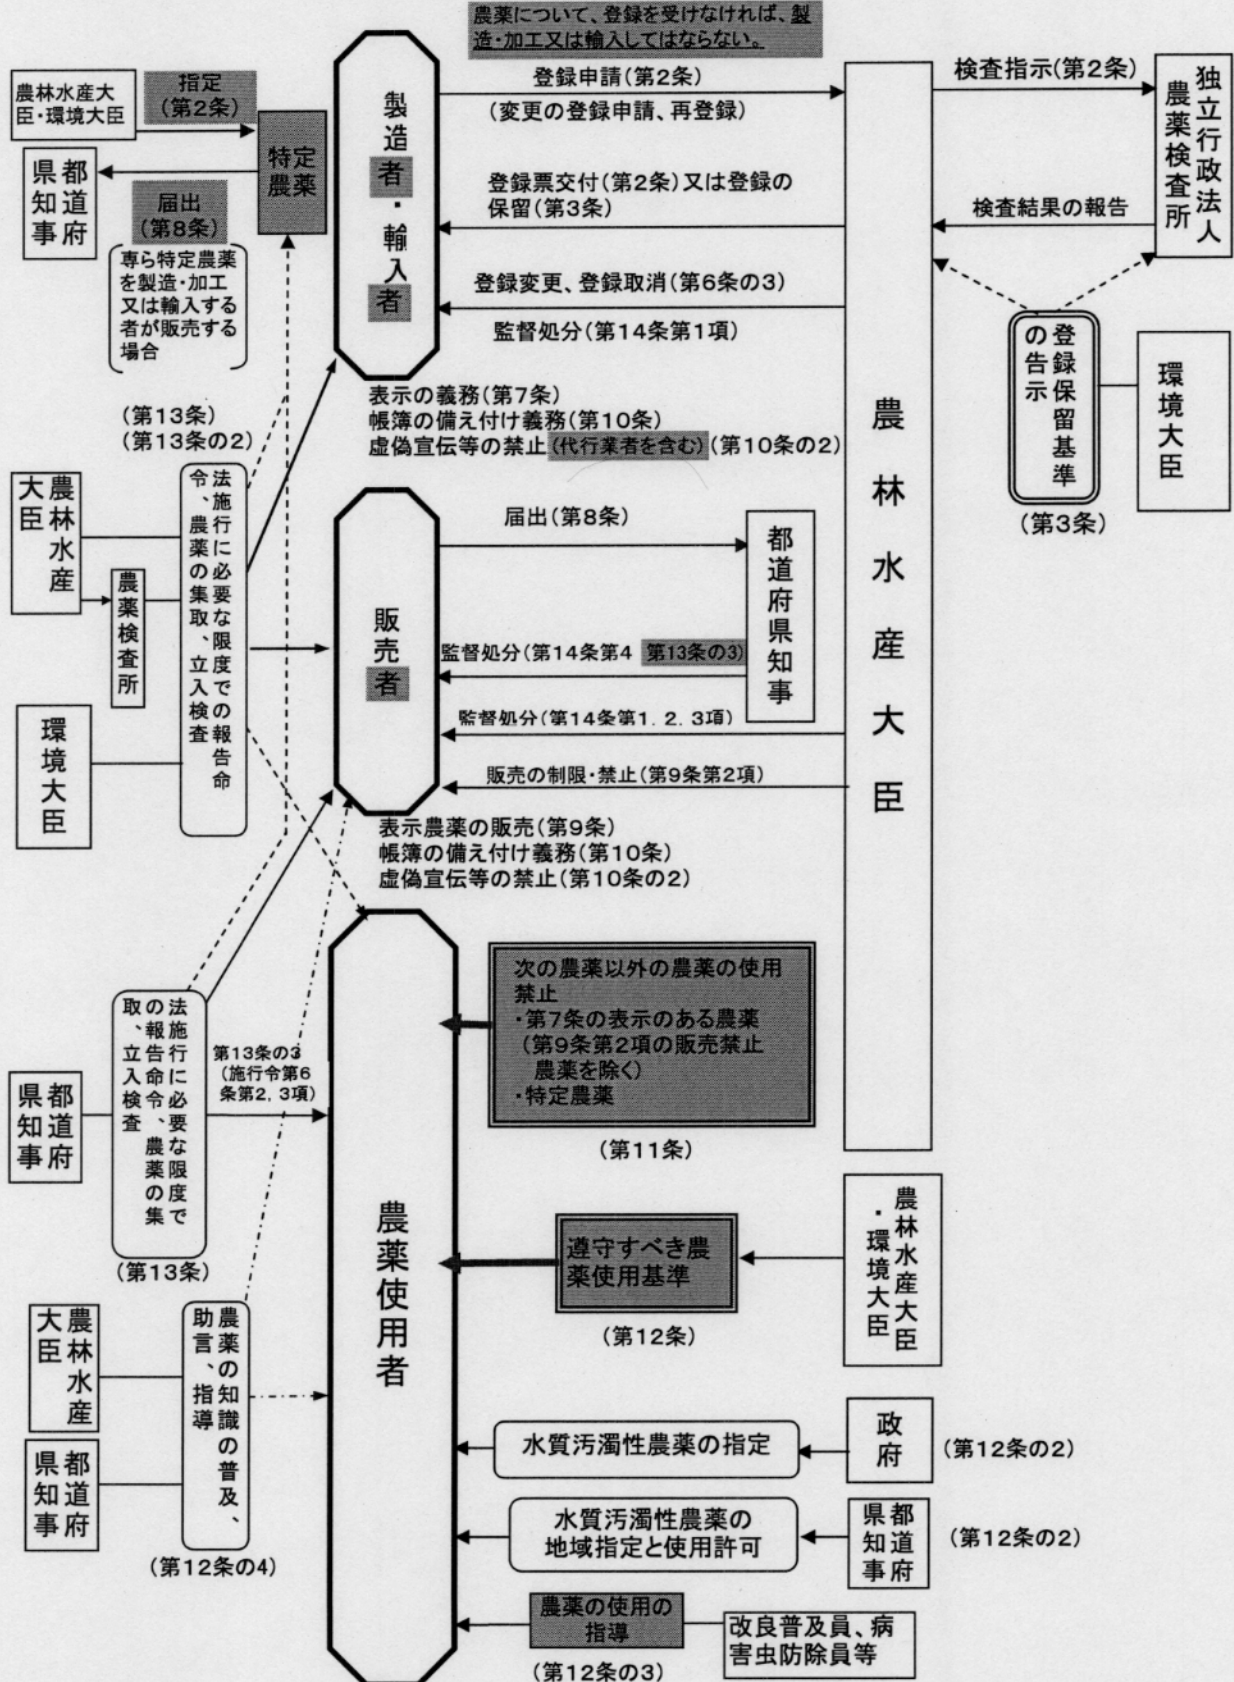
農薬について、登録を受けなければ、製造・加工又は輸入してはならない。

農林水産大臣・環境大臣

指定（第2条）

特定農薬

都道府県知事

届出（第8条）

専ら特定農薬を製造・加工又は輸入する者が販売する場合

製造者・輸入者

登録申請（第2条）
（変更の登録申請、再登録）

登録票交付（第2条）又は登録の保留（第3条）

登録変更、登録取消（第6条の3）

監督処分（第14条第1項）

農林水産大臣

検査指示（第2条）

独立行政法人農薬検査所

検査結果の報告

登録保留基準の告示

環境大臣

（第3条）

表示の義務（第7条）
帳簿の備え付け義務（第10条）
虚偽宣伝等の禁止（代行業者を含む）（第10条の2）

（第13条）
（第13条の2）

農林水産大臣

農薬検査所

環境大臣

法施行に必要な限度での報告命令、農薬の集取、立入検査

販売者

届出（第8条）

都道府県知事

監督処分（第14条第4 第13条の3）

監督処分（第14条第1．2．3項）

販売の制限・禁止（第9条第2項）

表示農薬の販売（第9条）
帳簿の備え付け義務（第10条）
虚偽宣伝等の禁止（第10条の2）

都道府県知事

法施行に必要な限度での報告命令、農薬の集取、立入検査

（第13条）

第13条の3
（施行令第6条第2，3項）

農薬使用者

次の農薬以外の農薬の使用禁止
・第7条の表示のある農薬（第9条第2項の販売禁止農薬を除く）
・特定農薬

（第11条）

遵守すべき農薬使用基準

（第12条）

農林水産大臣・環境大臣

農林水産大臣

都道府県知事

農薬の知識の普及、助言、指導

（第12条の4）

水質汚濁性農薬の指定

政府

（第12条の2）

水質汚濁性農薬の地域指定と使用許可

都道府県知事

（第12条の2）

農薬の使用の指導

改良普及員、病害虫防除員等

（第12条の3）